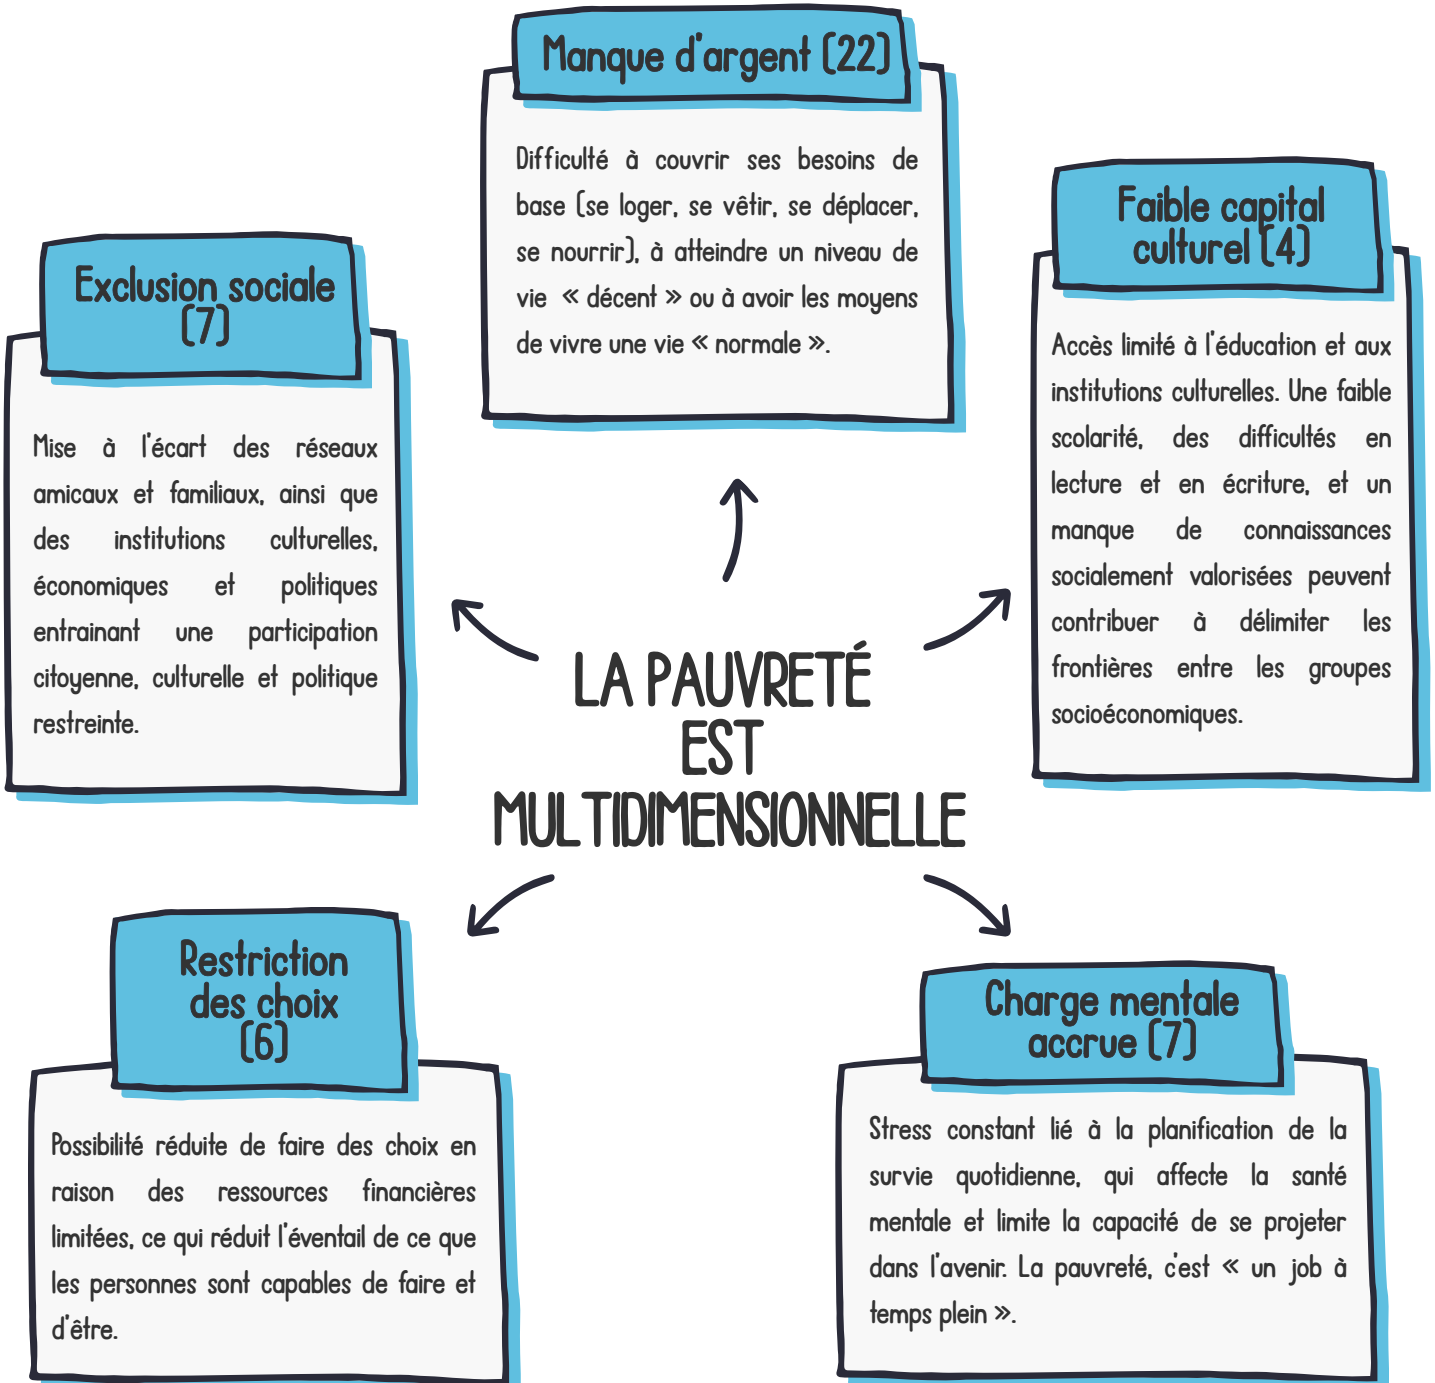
Manque d'argent (22)

Difficulté à couvrir ses besoins de base (se loger, se vêtir, se déplacer, se nourrir), à atteindre un niveau de vie « décent » ou à avoir les moyens de vivre une vie « normale ».

Exclusion sociale (7)

Mise à l'écart des réseaux amicaux et familiaux, ainsi que des institutions culturelles, économiques et politiques entrainant une participation citoyenne, culturelle et politique restreinte.

Faible capital culturel (4)

Accès limité à l'éducation et aux institutions culturelles. Une faible scolarité, des difficultés en lecture et en écriture, et un manque de connaissances socialement valorisées peuvent contribuer à délimiter les frontières entre les groupes socioéconomiques.

LA PAUVRETÉ EST MULTIDIMENSIONNELLE

Restriction des choix (6)

Possibilité réduite de faire des choix en raison des ressources financières limitées, ce qui réduit l'éventail de ce que les personnes sont capables de faire et d'être.

Charge mentale accrue (7)

Stress constant lié à la planification de la survie quotidienne, qui affecte la santé mentale et limite la capacité de se projeter dans l'avenir. La pauvreté, c'est « un job à temps plein ».